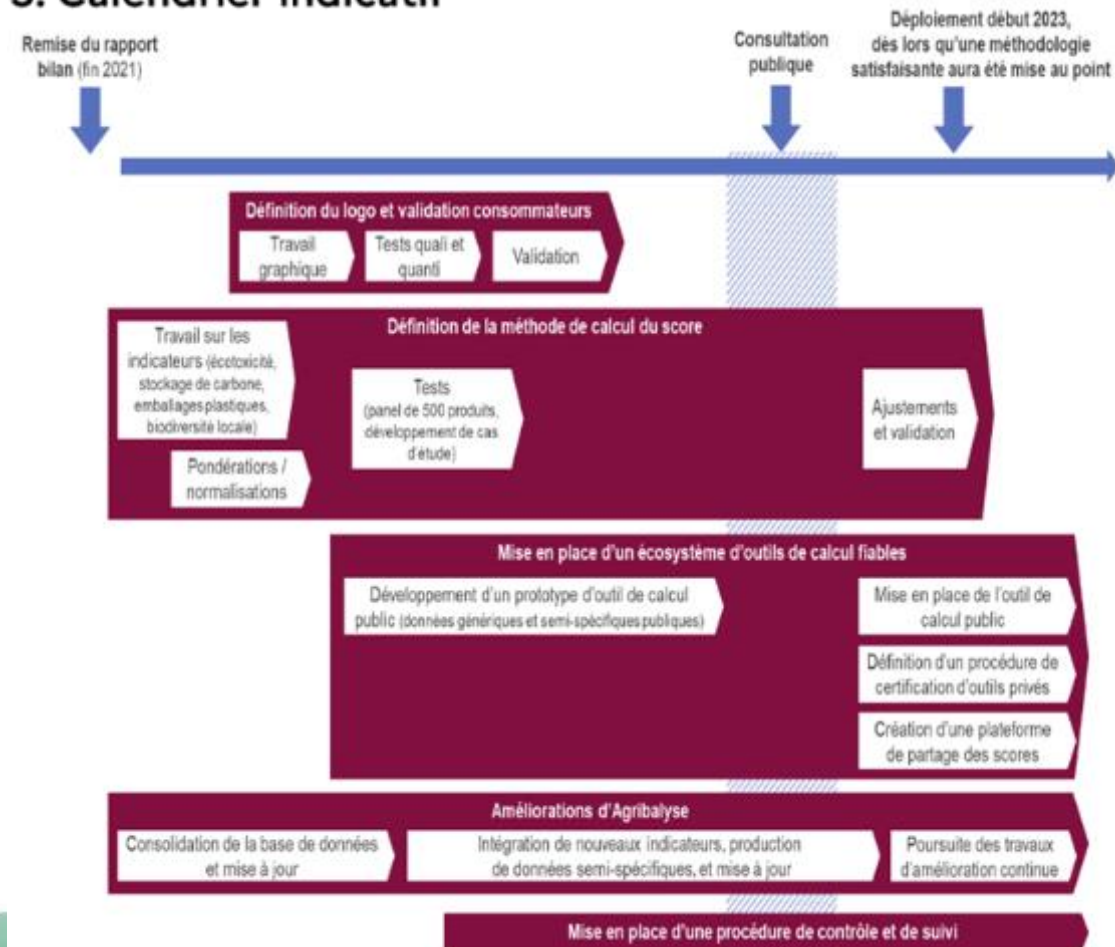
3. Calendrier indicatif

Remise du rapport bilan (fin 2021)

Consultation publique

Déploiement début 2023, dès lors qu'une méthodologie satisfaisante aura été mise au point

Définition du logo et validation consommateurs

Travail graphique

Tests quali et quanti

Validation

Définition de la méthode de calcul du score

Travail sur les indicateurs (écotoxicité, stockage de carbone, emballages plastiques, biodiversité locale)

Pondérations / normalisations

Tests (panel de 500 produits, développement de cas d'étude)

Ajustements et validation

Mise en place d'un écosystème d'outils de calcul fiables

Développement d'un prototype d'outil de calcul public (données génériques et semi-spécifiques publiques)

Mise en place de l'outil de calcul public

Définition d'un procédure de certification d'outils privés

Création d'une plateforme de partage des scores

Améliorations d'Agribalyse

Consolidation de la base de données et mise à jour

Intégration de nouveaux indicateurs, production de données semi-spécifiques, et mise à jour

Poursuite des travaux d'amélioration continue

Mise en place d'une procédure de contrôle et de suivi